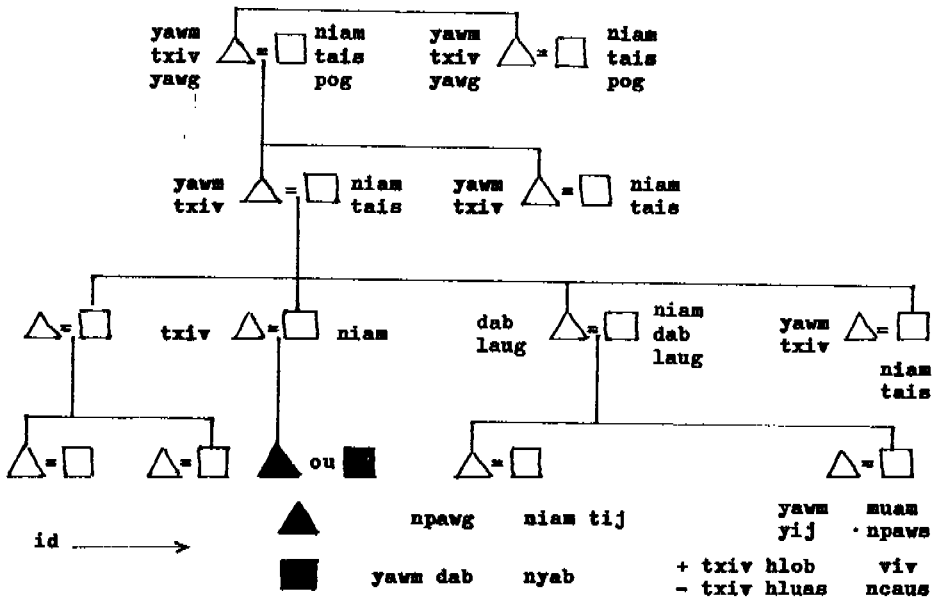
yawm txiv yawg

niam tais pog

yawm txiv yawg

niam tais pog

yawm txiv

niam tais

yawm txiv

niam tais

txiv

niam

dab laug

niam dab laug

yawm txiv

niam tais

ou

id

npawg

niam tij

yawm dab

nyab

yawm yij

muam · npaws

+ txiv hlob

viv

– txiv hluas

ncaus